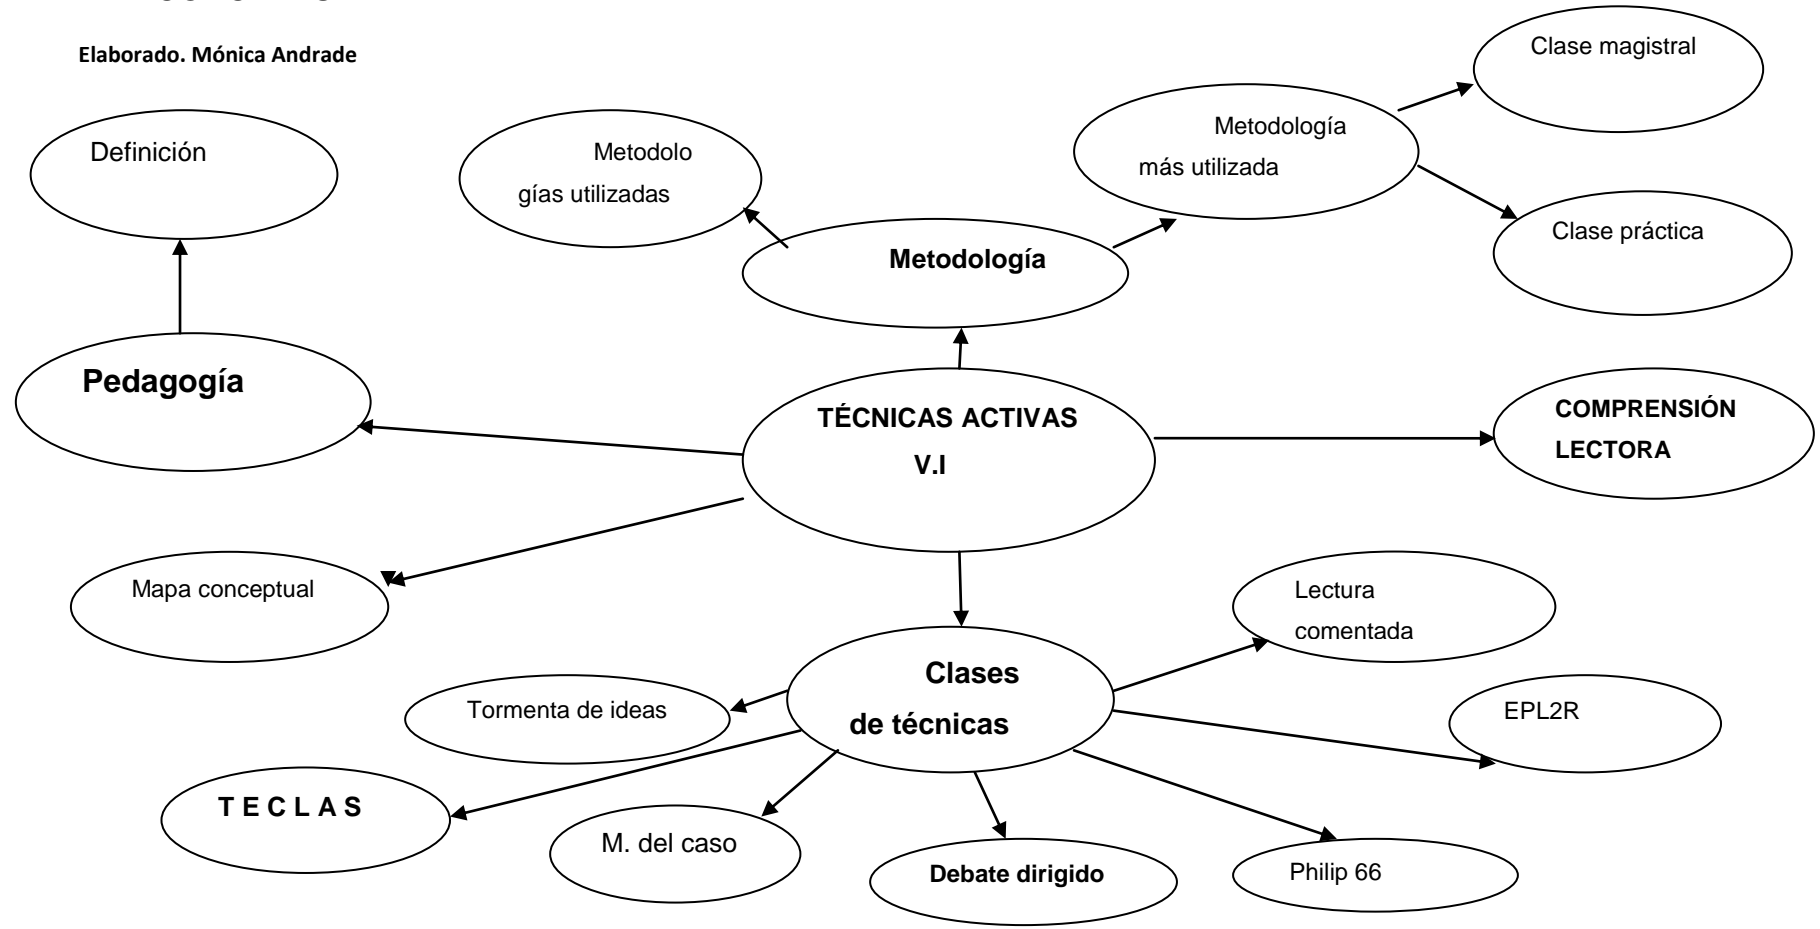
Elaborado. Mónica Andrade

Definición

Pedagogía

Metodolo gías utilizadas

Metodología

Metodología más utilizada

Clase magistral

Clase práctica

TÉCNICAS ACTIVAS V.I

COMPRENSIÓN LECTORA

Mapa conceptual

Clases de técnicas

Lectura comentada

Tormenta de ideas

EPL2R

T E C L A S

M. del caso

Debate dirigido

Philip 66